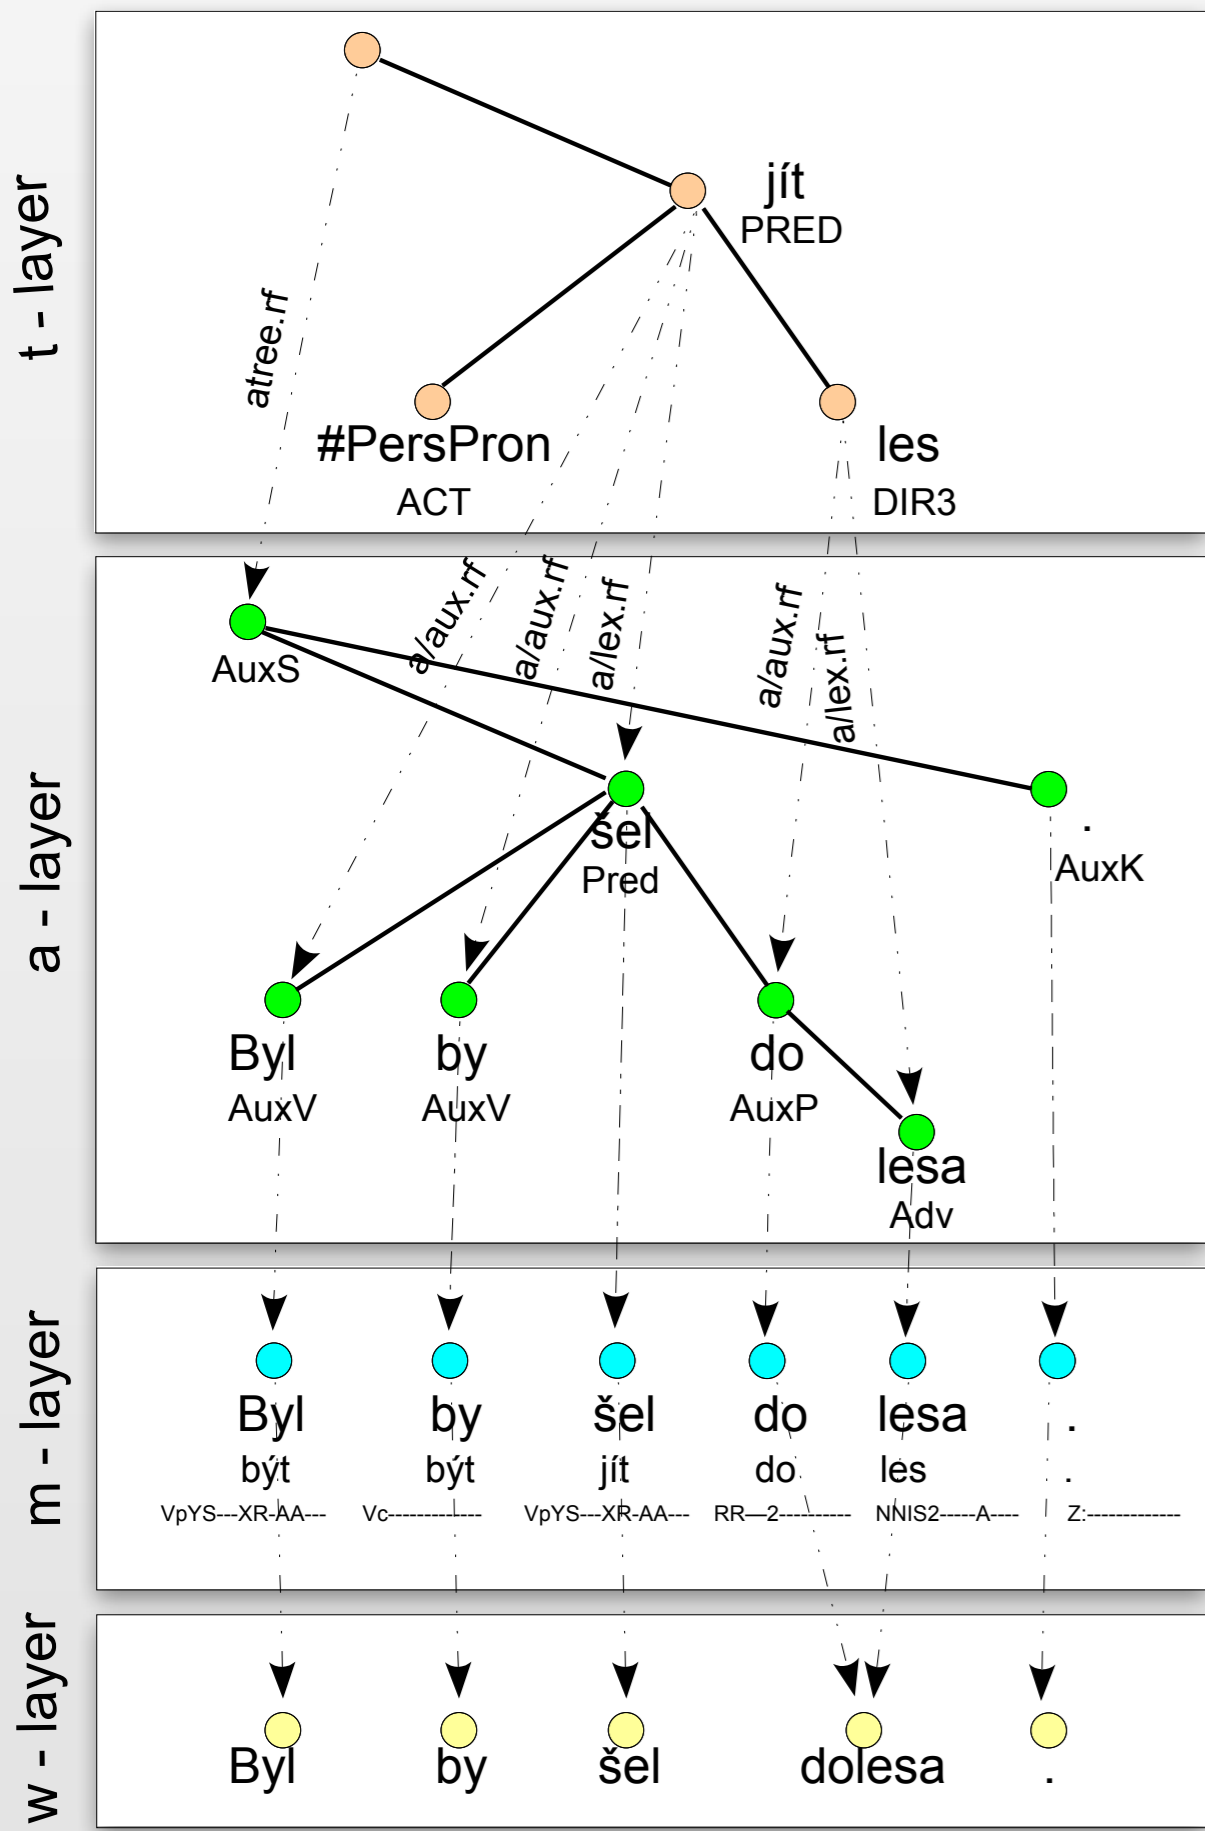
t - layer

atree.rf

jít
PRED

#PersPron
ACT

les
DIR3

a - layer

a/aux.rf
a/aux.rf
a/lex.rf
a/aux.rf
a/lex.rf

AuxS

šel
Pred

.
AuxK

Byl
AuxV

by
AuxV

do
AuxP

lesa
Adv

m - layer

Byl
být
VpYS---XR-AA---

by
být
Vc-------------

šel
jít
VpYS---XR-AA---

do
do
RR—2----------

lesa
les
NNIS2-----A----

.
.
Z:-------------

w - layer

Byl

by

šel

dolesa

.